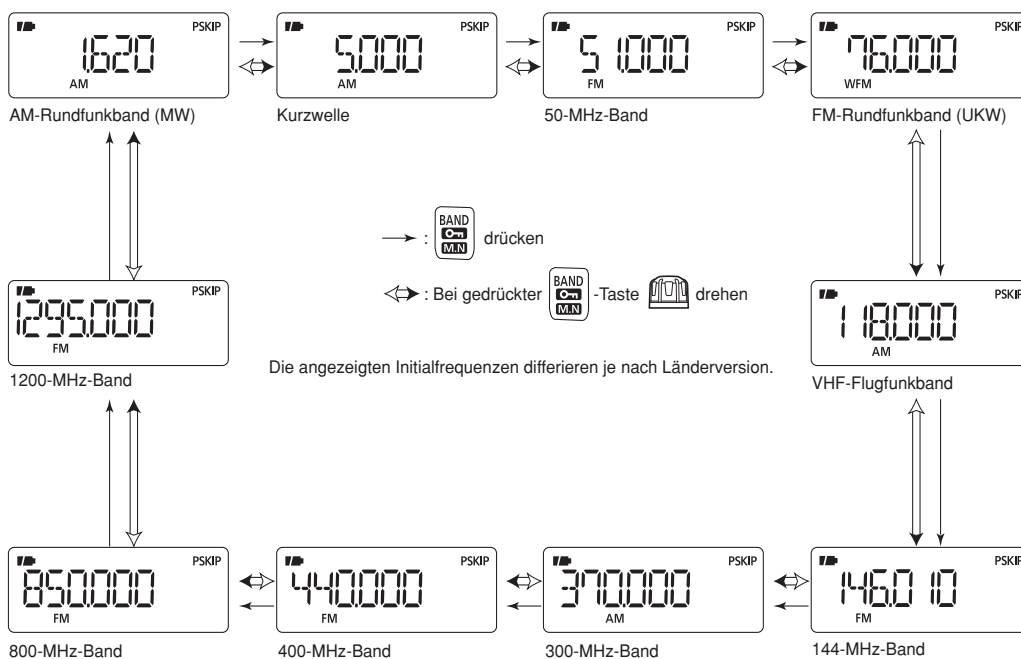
PSKIP
1.620
AM
AM-Rundfunkband (MW)

PSKIP
5.000
AM
Kurzwelle

PSKIP
51.000
FM
50-MHz-Band

PSKIP
76.000
WFM
FM-Rundfunkband (UKW)

: BAND M.N drücken

: Bei gedrückter BAND M.N -Taste drehen

Die angezeigten Initialfrequenzen differieren je nach Länderversion.

PSKIP
1295.000
FM
1200-MHz-Band

PSKIP
118.000
AM
VHF-Flugfunkband

PSKIP
850.000
FM
800-MHz-Band

PSKIP
440.000
FM
400-MHz-Band

PSKIP
370.000
AM
300-MHz-Band

PSKIP
146.010
FM
144-MHz-Band